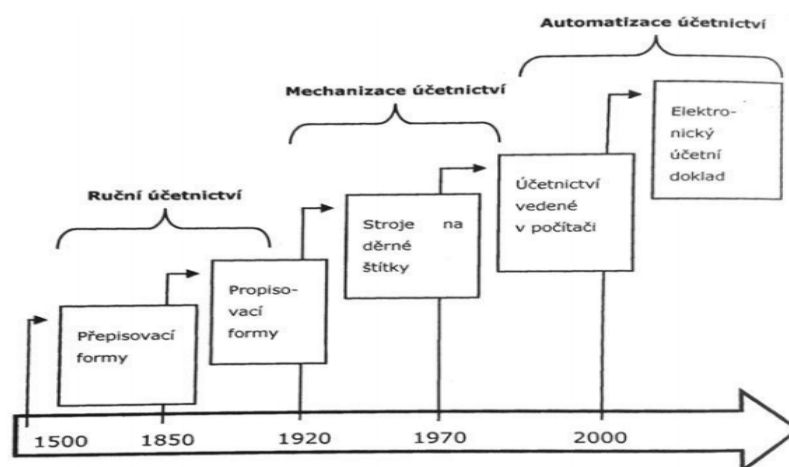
Automatizace účetnictví

Mechanizace účetnictví

Ruční účetnictví

Přepisovací formy

Propisovací formy

Stroje na děrné štítky

Účetnictví vedené v počítači

Elektronický účetní doklad

1500

1850

1920

1970

2000